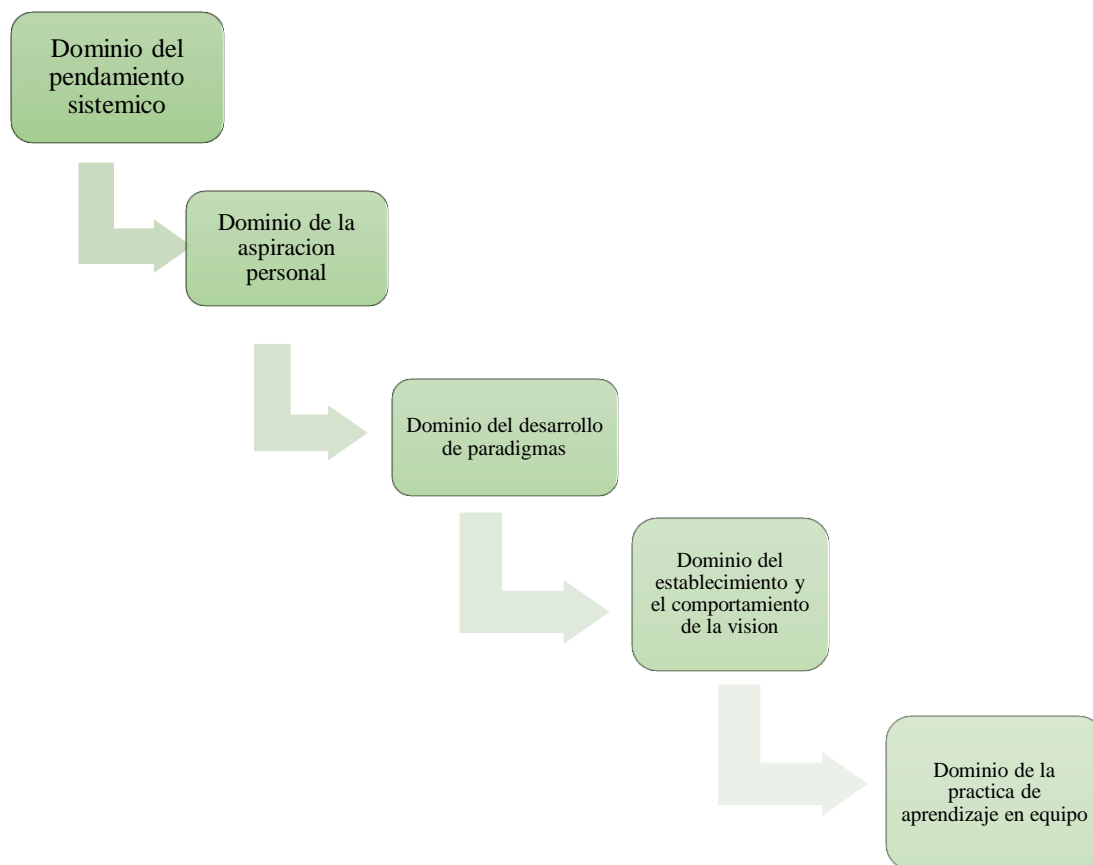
Dominio del pendamiento sistemico

Dominio de la aspiracion personal

Dominio del desarrollo de paradigmas

Dominio del establecimiento y el comportamiento de la vision

Dominio de la practica de aprendizaje en equipo